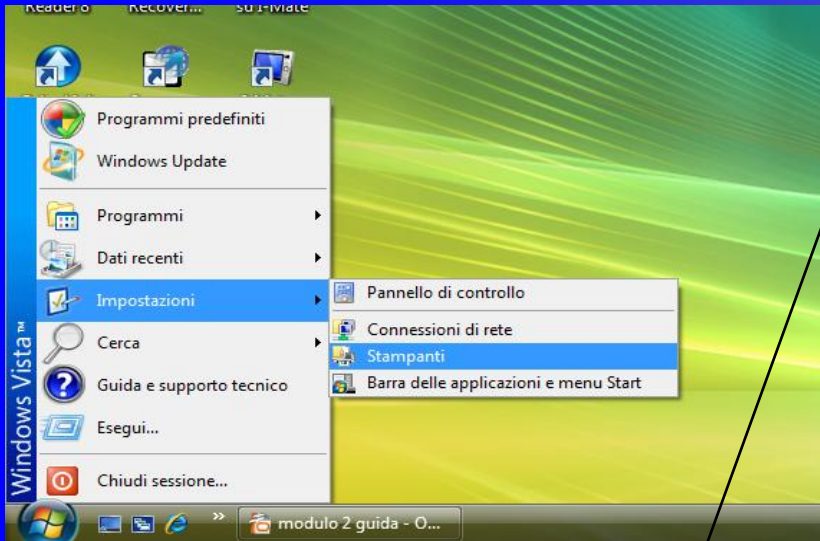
Reader 8 Recover... su I-Mate

Programmi predefiniti
Windows Update
Programmi
Dati recenti
Impostazioni
Cerca
Guida e supporto tecnico
Esegui...
Chiudi sessione...

Pannello di controllo
Connessioni di rete
Stampanti
Barra delle applicazioni e menu Start

Windows Vista™

modulo 2 guida - O...